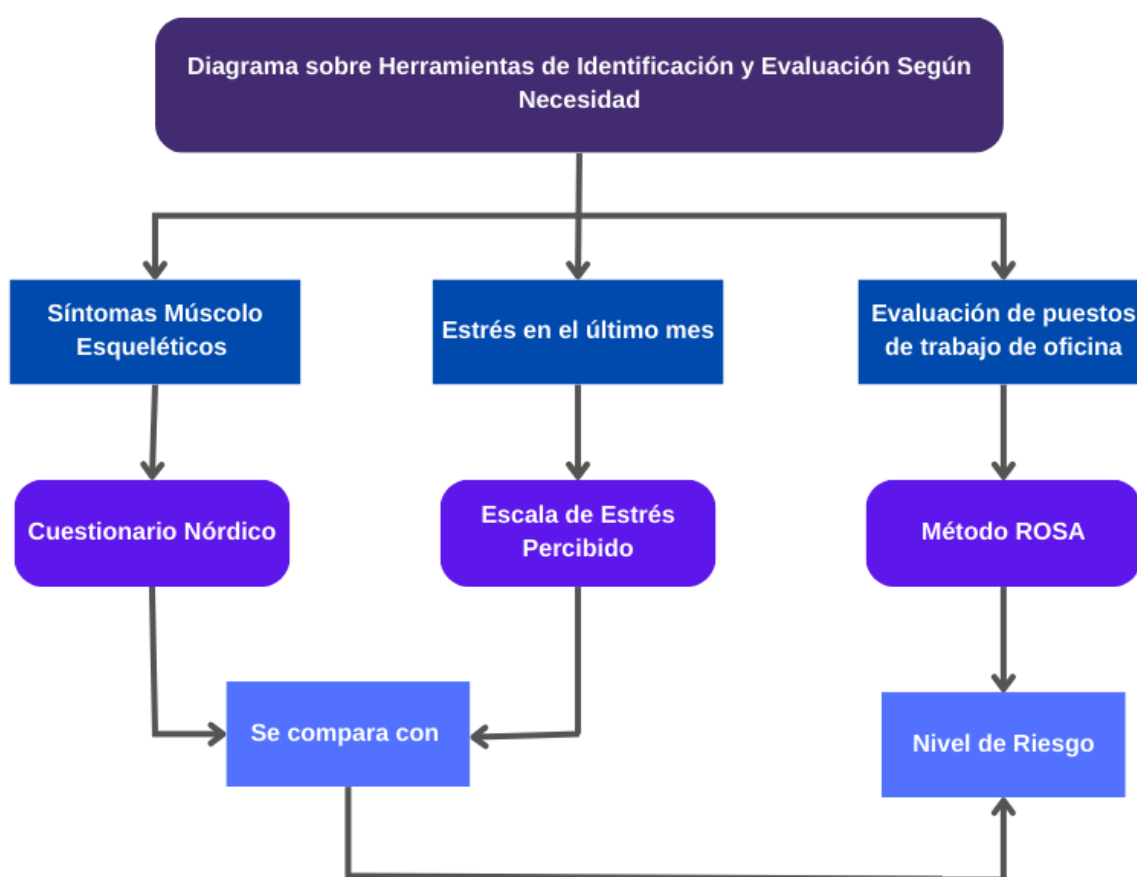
Diagrama sobre Herramientas de Identificación y Evaluación Según Necesidad

Síntomas Músculo Esqueléticos

Estrés en el último mes

Evaluación de puestos de trabajo de oficina

Cuestionario Nórdico

Escala de Estrés Percibido

Método ROSA

Se compara con

Nivel de Riesgo